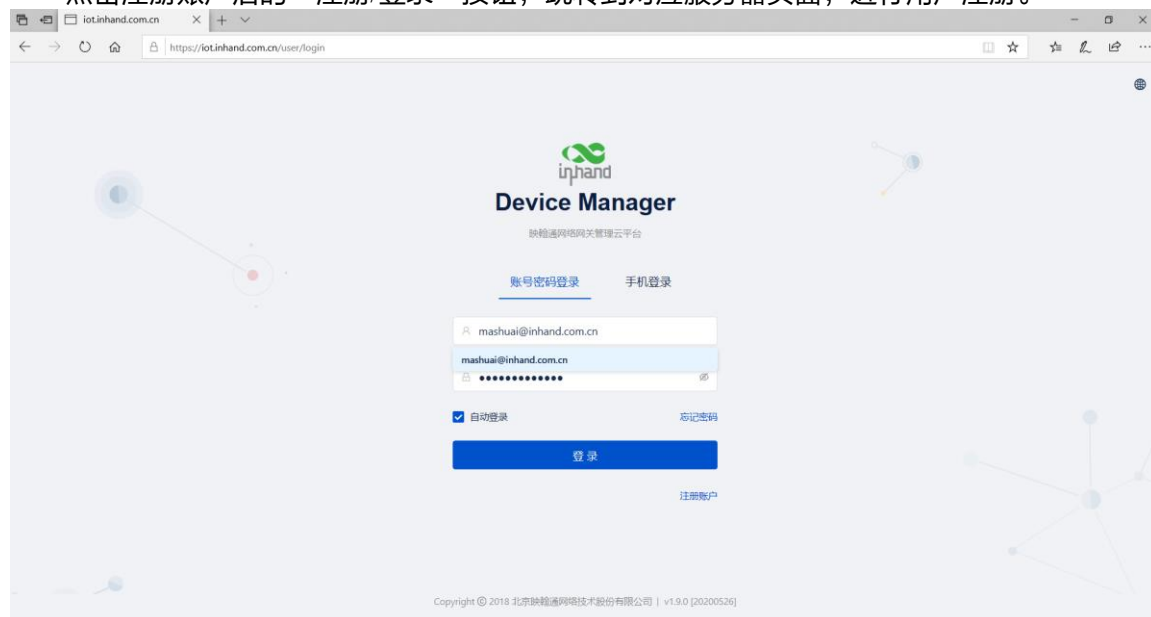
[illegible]

iot.inhand.com.cn

https://iot.inhand.com.cn/user/login

inhand

Device Manager

映翰通网络网关管理云平台

账号密码登录 手机登录

mashuai@inhand.com.cn

mashuai@inhand.com.cn

••••••••••••••

自动登录 忘记密码

登录

注册账户

Copyright © 2018 北京映翰通网络技术股份有限公司 | v1.9.0 [20200526]